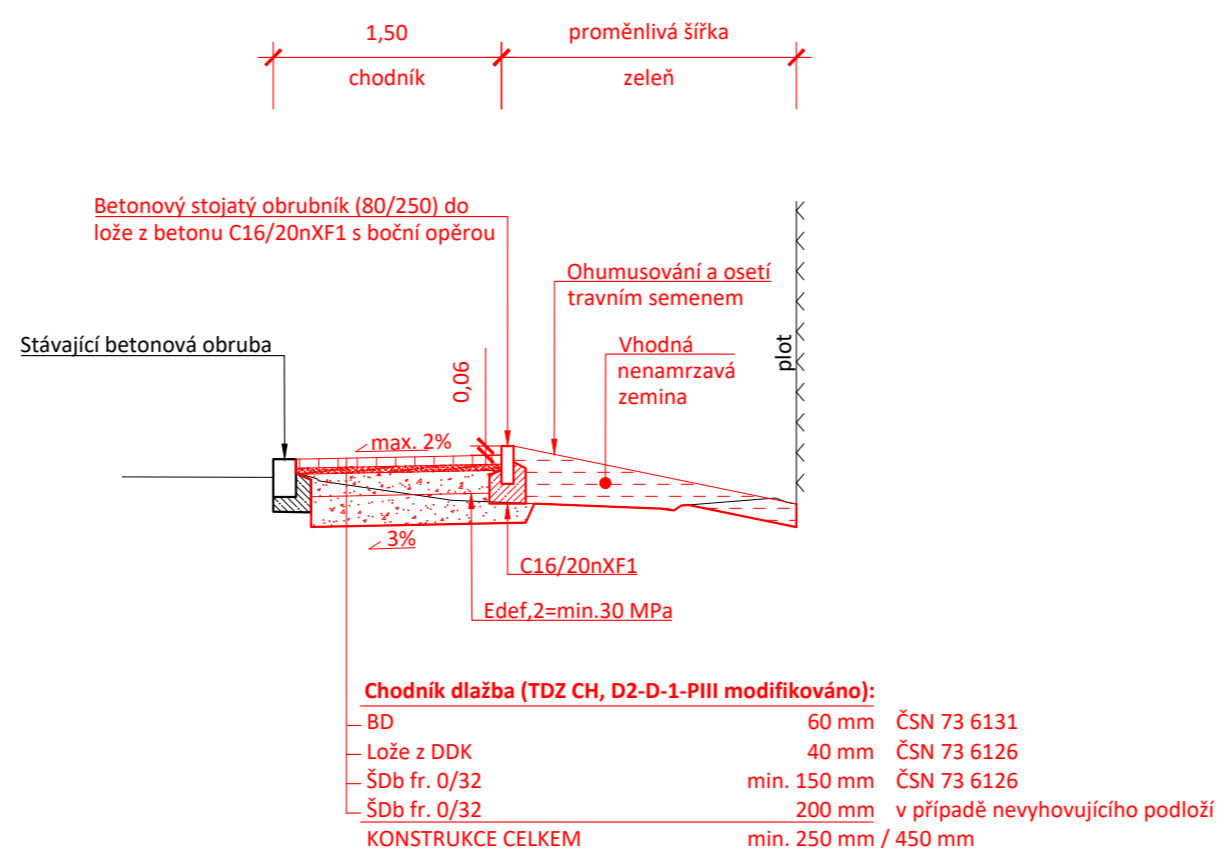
1,50

proměnlivá šířka

chodník

zeleň

Betonový stojatý obrubník (80/250) do lože z betonu C16/20nXF1 s boční opěrou

Ohumusování a osetí travním semenem

plot

Stávající betonová obruba

Vhodná nenamrzavá zemina

0,06

max. 2%

3%

C16/20nXF1

Edef,2=min.30 MPa

Chodník dlažba (TDZ CH, D2-D-1-PIII modifikováno):

| | | |
|---|---|---|
| BD | 60 mm | ČSN 73 6131 |
| Lože z DDK | 40 mm | ČSN 73 6126 |
| ŠDb fr. 0/32 | min. 150 mm | ČSN 73 6126 |
| ŠDb fr. 0/32 | 200 mm | v případě nevyhovujícího podloží |
| KONSTRUKCE CELKEM | min. 250 mm / 450 mm | |